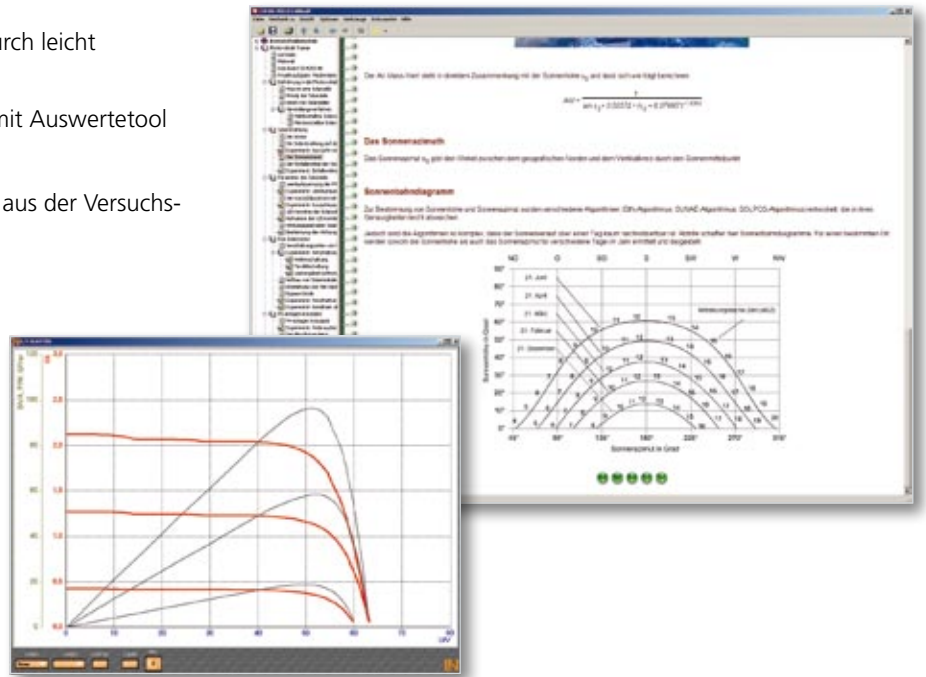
urch leicht

mit Auswertetool

aus der Versuchs-

Der Air-Mass-Wert steht in direktem Zusammenhang mit der Sonnenhöhe und lässt sich wie folgt berechnen:

Das Sonnenazimuth

Sonnenbahndiagramm

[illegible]

NO O SO S SW W NW

21. Juni

21. April

21. März

21. Februar

21. Dezember

Sonnenazimut in Grad

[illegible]

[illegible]